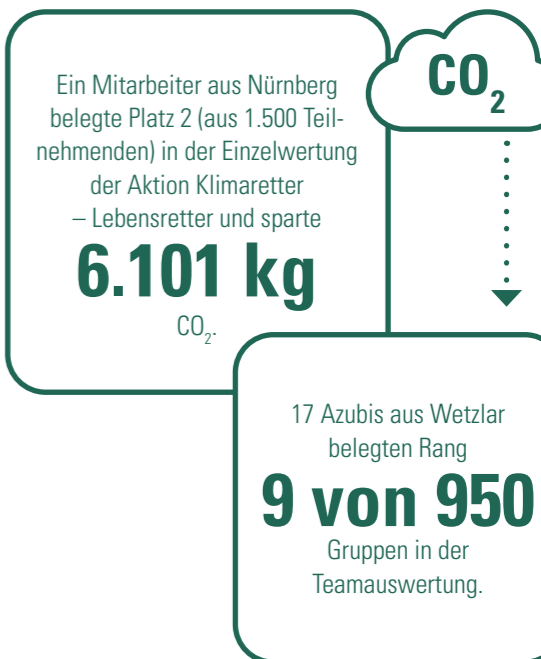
Ein Mitarbeiter aus Nürnberg belegte Platz 2 (aus 1.500 Teilnehmenden) in der Einzelwertung der Aktion Klimaretter – Lebensretter und sparte

6.101 kg

$CO_2$.

$CO_2$

17 Azubis aus Wetzlar belegten Rang

9 von 950

Gruppen in der Teamauswertung.